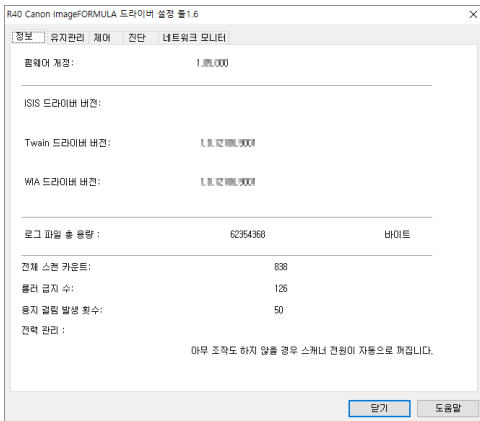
R40 Canon imageFORMULA 드라이버 설정 툴1.6

정보 유지관리 제어 진단 네트워크 모니터

펌웨어 개정: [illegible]

ISIS 드라이버 버전:

Twain 드라이버 버전: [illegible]

WIA 드라이버 버전: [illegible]

로그 파일 총 용량 : 62354368 바이트

전체 스캔 카운트: 838

롤러 급지 수: 126

용지 걸림 발생 회수: 50

전력 관리 :

아무 조작도 하지 않을 경우 스캐너 전원이 자동으로 꺼집니다.

닫기 도움말